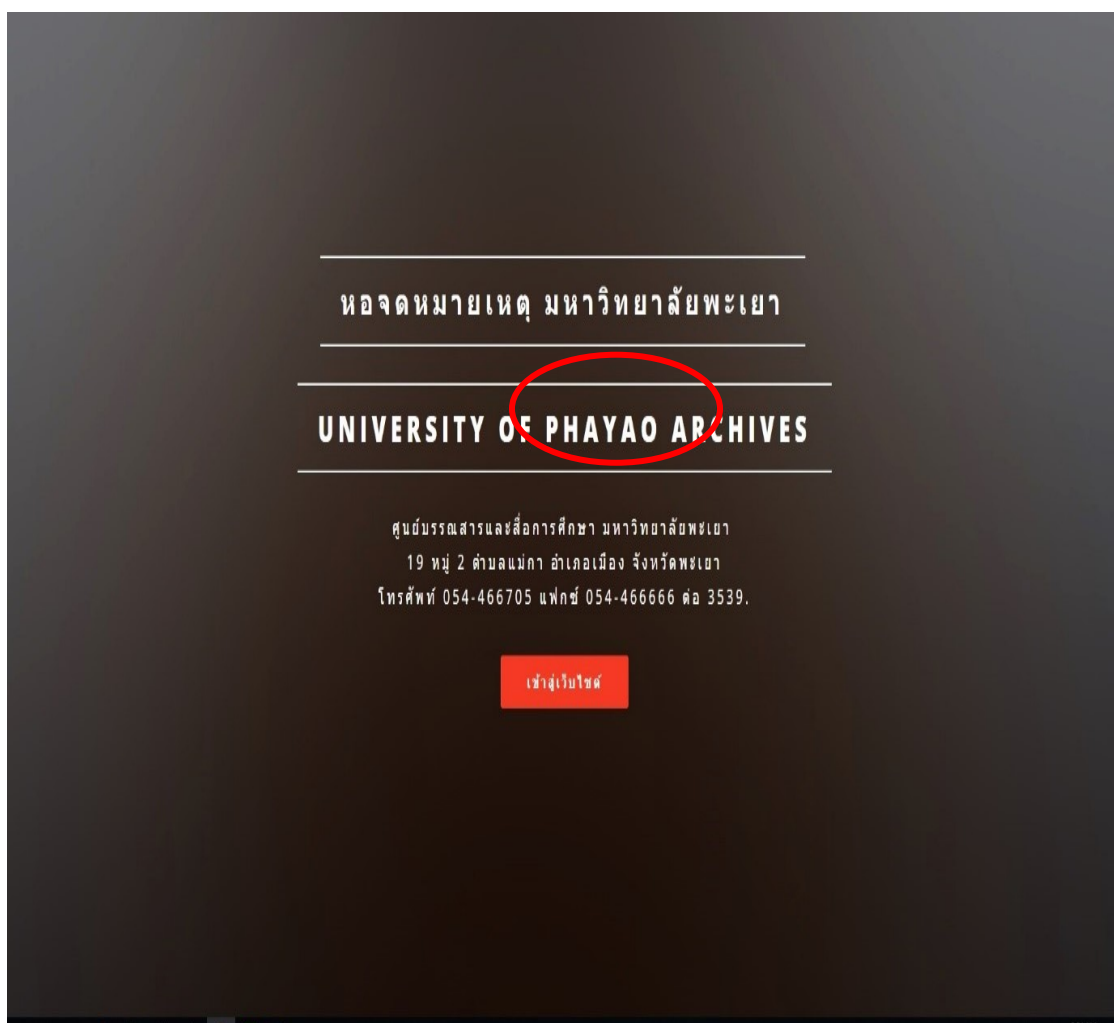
หอจดหมายเหตุ มหาวิทยาลัยพะเยา

UNIVERSITY OF PHAYAO ARCHIVES

ศูนย์บรรณสารและสื่อการศึกษา มหาวิทยาลัยพะเยา
19 หมู่ 2 ตำบลแม่กา อำเภอเมือง จังหวัดพะเยา
โทรศัพท์ 054-466705 แฟกซ์ 054-466666 ต่อ 3539.

เข้าสู่เว็บไซต์